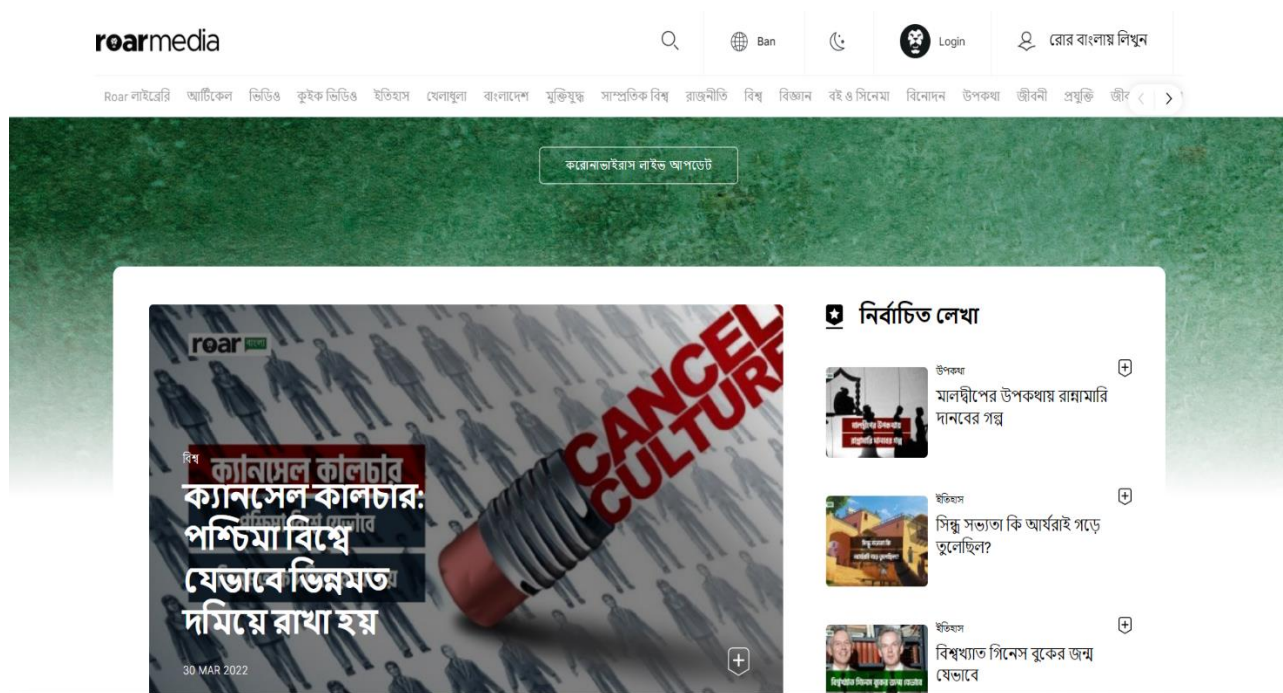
roarmedia

Ban

Login

রোর বাংলায় লিখুন

Roar লাইব্রেরি আর্টিকেল ভিডিও কুইক ভিডিও ইতিহাস খেলাধুলা বাংলাদেশ মুক্তিযুদ্ধ সাম্প্রতিক বিশ্ব রাজনীতি বিশ্ব বিজ্ঞান বই ও সিনেমা বিনোদন উপকথা জীবনী প্রযুক্তি জী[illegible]

করোনাভাইরাস লাইভ আপডেট

roar বাংলা

CANCEL CULTURE

ক্যানসেল কালচার

বিশ্ব

ক্যানসেল কালচার: পশ্চিমা বিশ্বে যেভাবে ভিন্নমত দমিয়ে রাখা হয়

30 MAR 2022

নির্বাচিত লেখা

উপকথা
মালদ্বীপের উপকথায় রান্নামারি দানবের গল্প

ইতিহাস
সিন্ধু সভ্যতা কি আর্যরাই গড়ে তুলেছিল?

ইতিহাস
বিশ্বখ্যাত গিনেস বুকের জন্ম যেভাবে